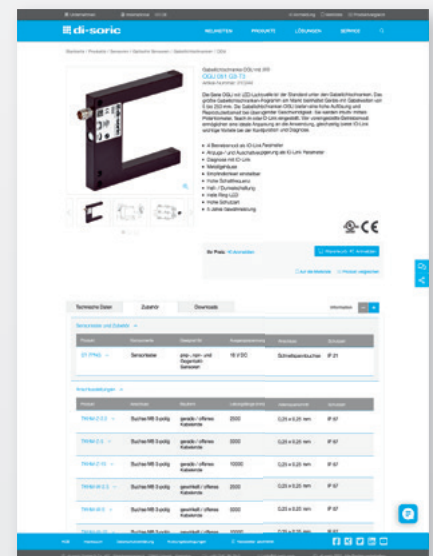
di-soric

NEUHEITEN PRODUKTE LÖSUNGEN SERVICE

Gabellichtschranke OGU mit IO-Link
OGU 061 G3-T3

Technische Daten Zubehör Downloads

Sensorkabel und Zubehör

Anschlussleitungen

| Produkt | | | | | |
|---|---|---|---|---|---|
| TKHM-2-2-3 | Buchse M8 3-polig | gerade / offenes Kabelende | 2000 | 0,25 x 0,25 mm | IP 67 |
| TKHM-2-5-3 | Buchse M8 3-polig | gerade / offenes Kabelende | 5000 | 0,25 x 0,25 mm | IP 67 |
| TKHM-2-10 | Buchse M8 3-polig | gerade / offenes Kabelende | 10000 | 0,25 x 0,25 mm | IP 67 |
| TKHW-W-2-3 | Buchse M8 3-polig | gewinkelt / offenes Kabelende | 2000 | 0,25 x 0,25 mm | IP 67 |
| TKHW-W-5-3 | Buchse M8 3-polig | gewinkelt / offenes Kabelende | 5000 | 0,25 x 0,25 mm | IP 67 |